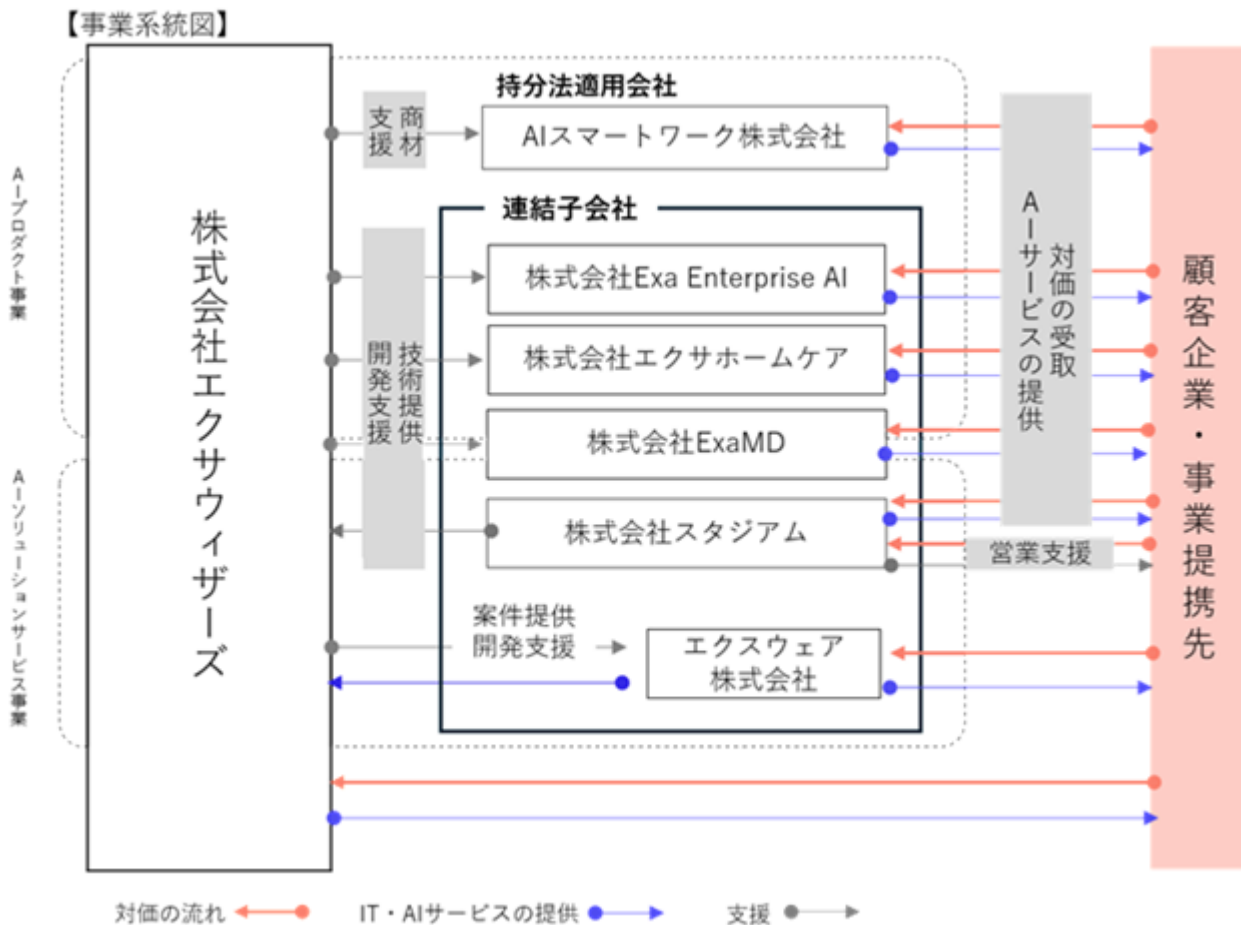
【事業系統図】

AIプロダクト事業

AIソリューションサービス事業

株式会社エクサウィザーズ

商材支援

持分法適用会社

AIスマートワーク株式会社

連結子会社

技術提供開発支援

株式会社Exa Enterprise AI

株式会社エクサホームケア

株式会社ExaMD

株式会社スタジアム

案件提供
開発支援

エクスウェア株式会社

対価の受取
AIサービスの提供

営業支援

顧客企業・事業提携先

対価の流れ　IT・AIサービスの提供　支援